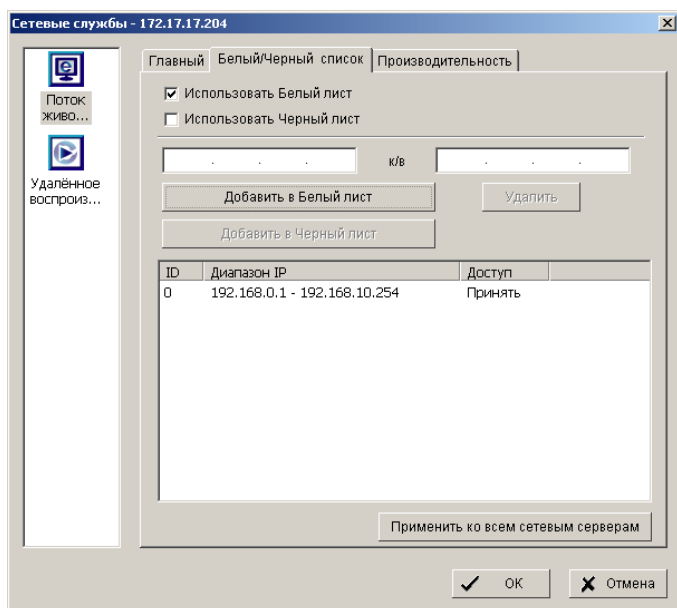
Сетевые службы - 172.17.17.204

Поток живо...

Удалённое воспроиз...

Главный | Белый/Черный список | Производительность

☑ Использовать Белый лист
☐ Использовать Черный лист

к/в

Добавить в Белый лист

Удалить

Добавить в Черный лист

| ID | Диапазон IP | Доступ |
|---|---|---|
| 0 | 192.168.0.1 - 192.168.10.254 | Принять |

Применить ко всем сетевым серверам

OK

Отмена